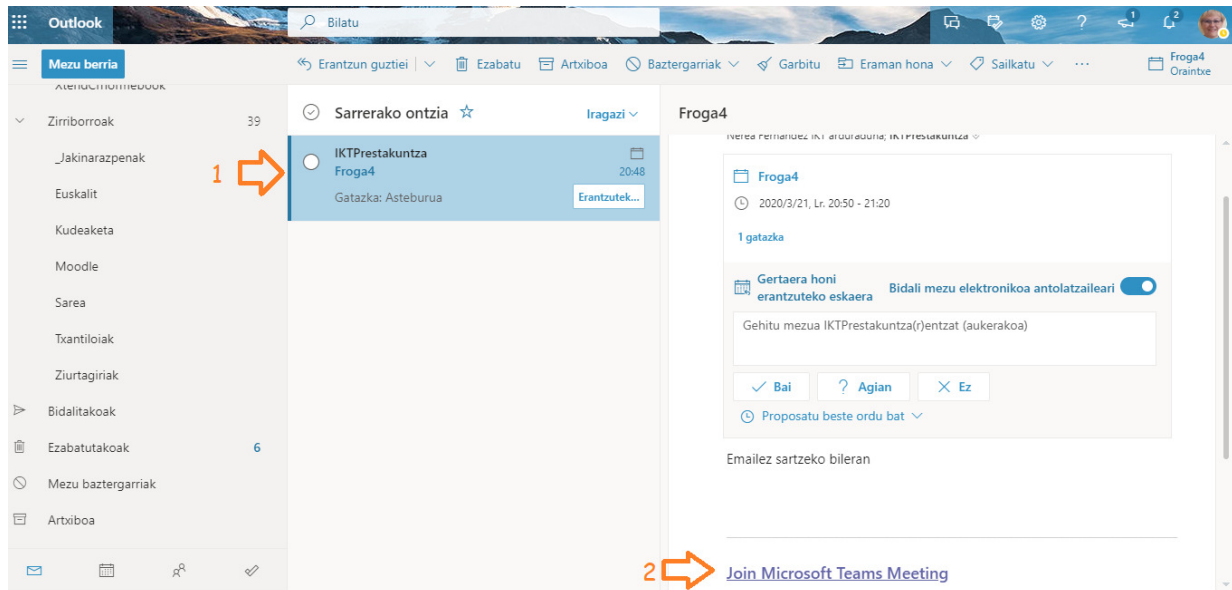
Outlook

Bilatu

1

2

Mezu berria

Erantzun guztiei | Ezabatu | Artxiboa | Baztergarriak | Garbitu | Eraman hona | Sailkatu | ···

Froga4
Oraintxe

XtendCnormebook

Zirriborroak 39

_Jakinarazpenak

Euskalit

Kudeaketa

Moodle

Sarea

Txantiloiak

Ziurtagiriak

Bidalitakoak

Ezabatutakoak 6

Mezu baztergarriak

Artxiboa

Sarrerako ontzia

Iragazi

1

IKTPrestakuntza
Froga4
20:48
Gatazka: Asteburua
Erantzutek...

Froga4

Nerea Fernandez IKT arduraduna; IKTPrestakuntza

Froga4

2020/3/21, Lr. 20:50 - 21:20

1 gatazka

Gertaera honi erantzuteko eskaera

Bidali mezu elektronikoa antolatzaileari

Gehitu mezua IKTPrestakuntza(r)entzat (aukerakoa)

Bai | Agian | Ez

Proposatu beste ordu bat

Emailez sartzeko bileran

2 Join Microsoft Teams Meeting